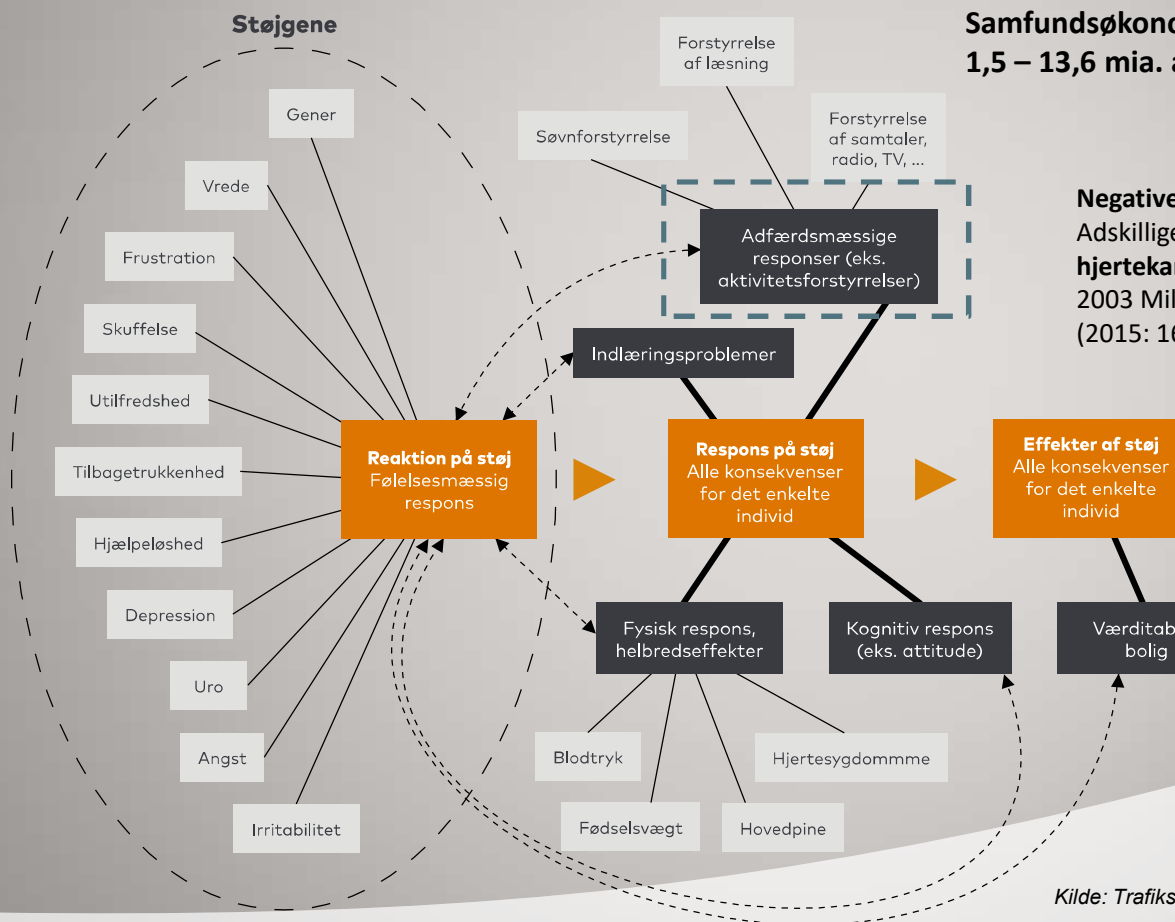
Støjgene

Gener

Vrede

Frustration

Skuffelse

Utilfredshed

Tilbagetrukkenhed

Hjælpeløshed

Depression

Uro

Angst

Irritabilitet

Forstyrrelse af læsning

Søvnforstyrrelse

Forstyrrelse af samtaler, radio, TV, ...

Adfærdsmæssige responser (eks. aktivitetsforstyrrelser)

Indlæringsproblemer

Reaktion på støj
Følelsesmæssig respons

Respons på støj
Alle konsekvenser for det enkelte individ

Effekter af støj
Alle konsekvenser for det enkelte individ

Fysisk respons, helbredseffekter

Kognitiv respons (eks. attitude)

Værditab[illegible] bolig

Blodtryk

Hjertesygdommme

Fødselsvægt

Hovedpine

Samfundsøkono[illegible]
1,5 – 13,6 mia. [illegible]

Negative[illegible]
Adskillige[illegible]
hjertekar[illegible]
2003 Mil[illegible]
(2015: 16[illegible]

Kilde: Trafiks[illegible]